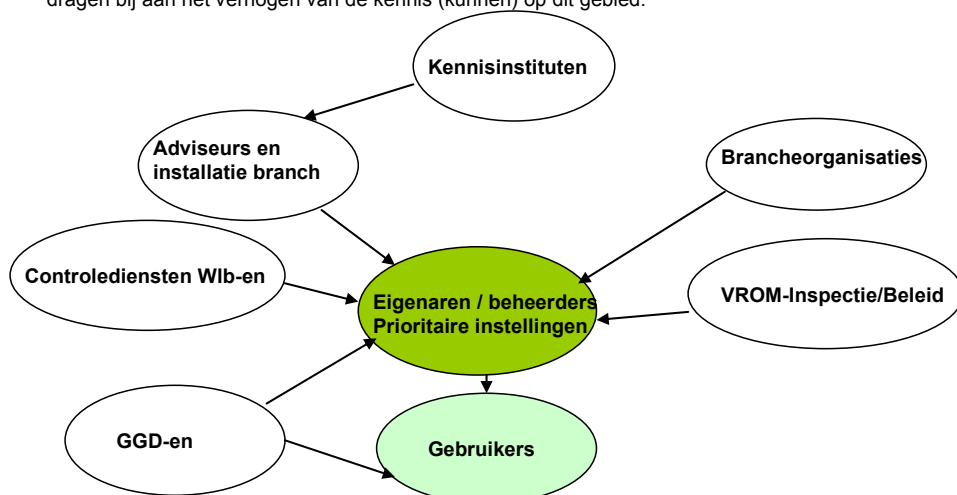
dragen bij aan het vermogen van de kennis (kunnen) op dit gebied.

Kennisinstituten

Adviseurs en installatie branch

Brancheorganisaties

Controlediensten Wlb-en

Eigenaren / beheerders Prioritaire instellingen

VROM-Inspectie/Beleid

GGD-en

Gebruikers